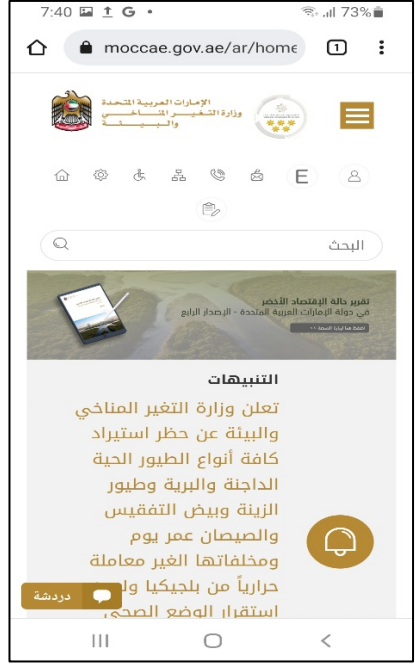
7:40 73%

moccae.gov.ae/ar/home 1

الإمارات العربية المتحدة
وزارة التغير المناخي والبيئة

E

البحث

تقرير حالة الإقتصاد الأخضر
في دولة الإمارات العربية المتحدة - الإصدار الرابع

التنبيهات

تعلن وزارة التغير المناخي والبيئة عن حظر استيراد كافة أنواع الطيور الحية الداجنة والبرية وطيور الزينة وبيض التفقيس والصيصان عمر يوم ومخلفاتها الغير معاملة حرارياً من بلجيكيا ول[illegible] استقرار الوضع الصحي

دردشة